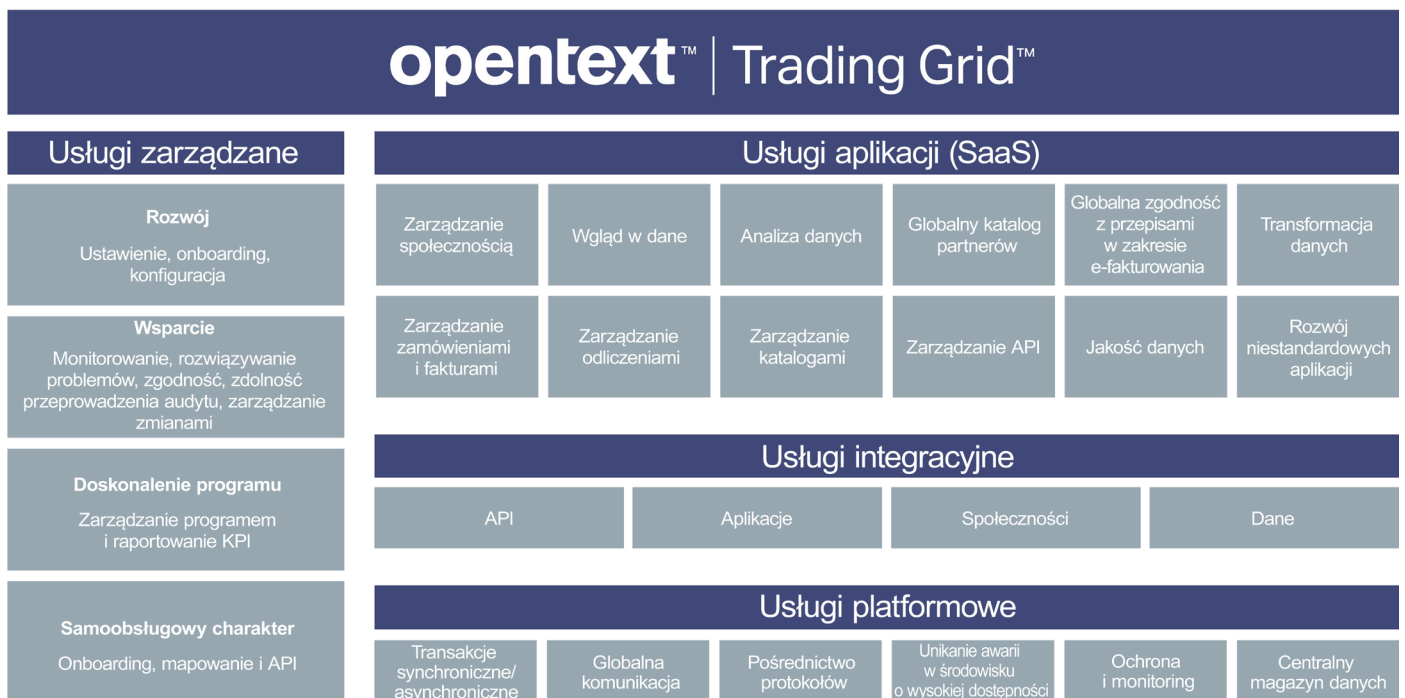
opentext™ | Trading Grid™

Usługi zarządzane

Rozwój

Ustawienie, onboarding, konfiguracja

Wsparcie

Monitorowanie, rozwiązywanie problemów, zgodność, zdolność przeprowadzenia audytu, zarządzanie zmianami

Doskonalenie programu

Zarządzanie programem i raportowanie KPI

Samoobsługowy charakter

Onboarding, mapowanie i API

Usługi aplikacji (SaaS)

Zarządzanie społecznością

Wgląd w dane

Analiza danych

Globalny katalog partnerów

Globalna zgodność z przepisami w zakresie e-fakturowania

Transformacja danych

Zarządzanie zamówieniami i fakturami

Zarządzanie odliczeniami

Zarządzanie katalogami

Zarządzanie API

Jakość danych

Rozwój niestandardowych aplikacji

Usługi integracyjne

API

Aplikacje

Społeczności

Dane

Usługi platformowe

Transakcje synchroniczne/ asynchroniczne

Globalna komunikacja

Pośrednictwo protokołów

Unikanie awarii w środowisku o wysokiej dostępności

Ochrona i monitoring

Centralny magazyn danych